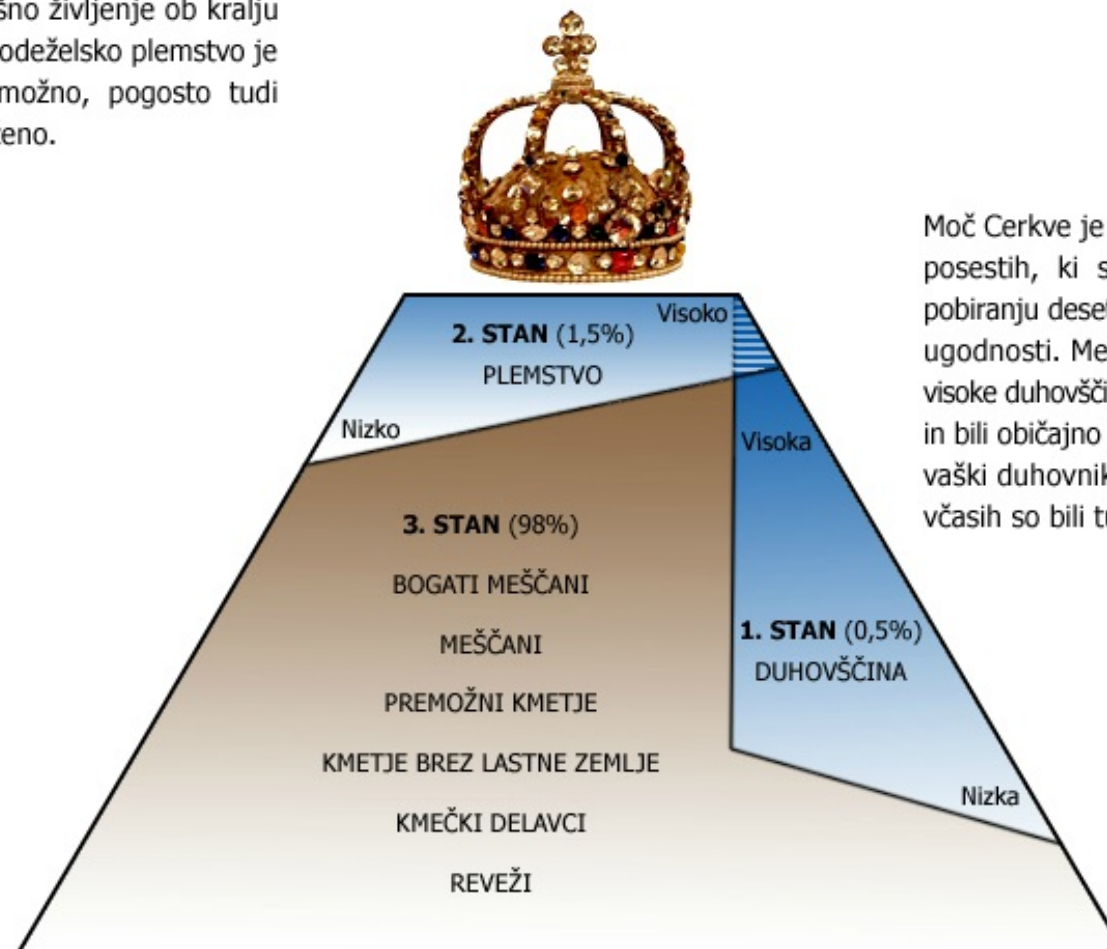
šno življenje ob kralju odeželsko plemstvo je možno, pogosto tudi ženo.

Visoko

2. STAN (1,5%)

PLEMSTVO

Nizko

Visoka

3. STAN (98%)

BOGATI MEŠČANI

MEŠČANI

PREMOŽNI KMETJE

KMETJE BREZ LASTNE ZEMLJE

KMEČKI DELAVCI

REVEŽI

1. STAN (0,5%)

DUHOVŠČINA

Nizka

Moč Cerkve je posestih, ki s pobiranju deset ugodnosti. Me visoke duhovšči in bili običajno vaški duhovnik včasih so bili t